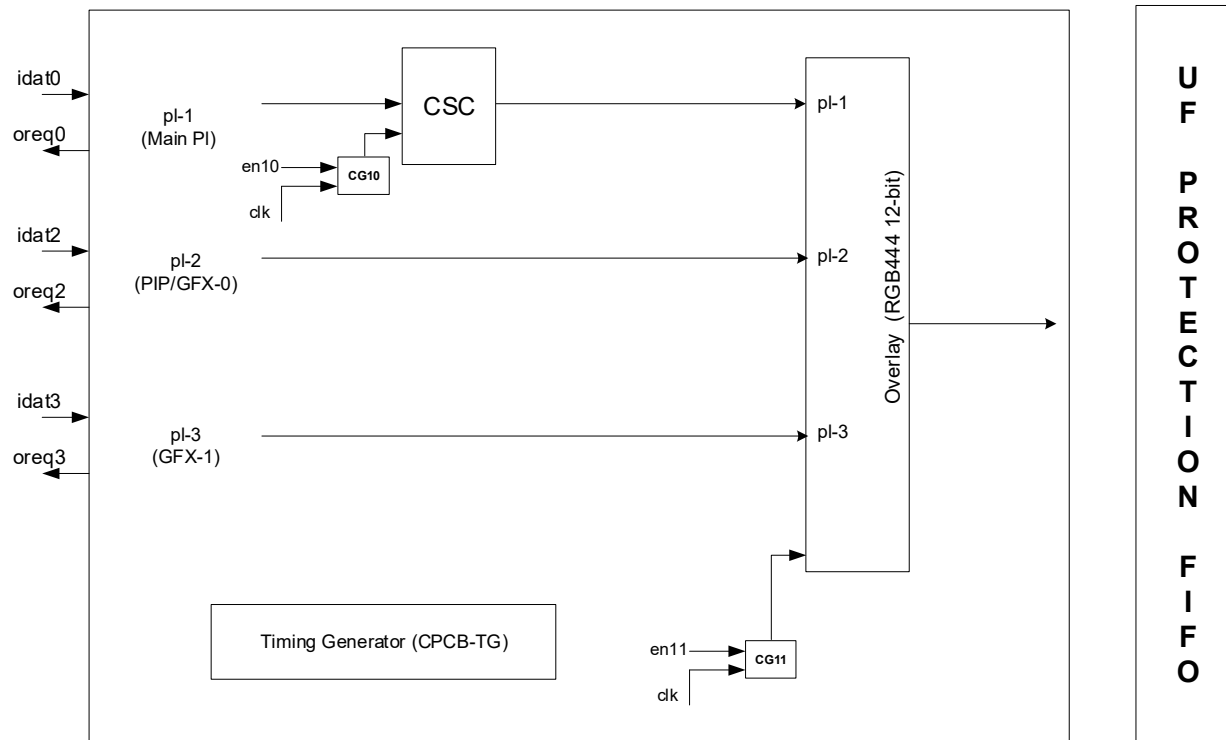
idat0
oreq0
pl-1
(Main Pl)
CSC
en10
CG10
clk
idat2
oreq2
pl-2
(PIP/GFX-0)
idat3
oreq3
pl-3
(GFX-1)
pl-1
pl-2
pl-3
Overlay (RGB444 12-bit)
Timing Generator (CPCB-TG)
en11
CG11
clk

U
F

P
R
O
T
E
C
T
I
O
N

F
I
F
O